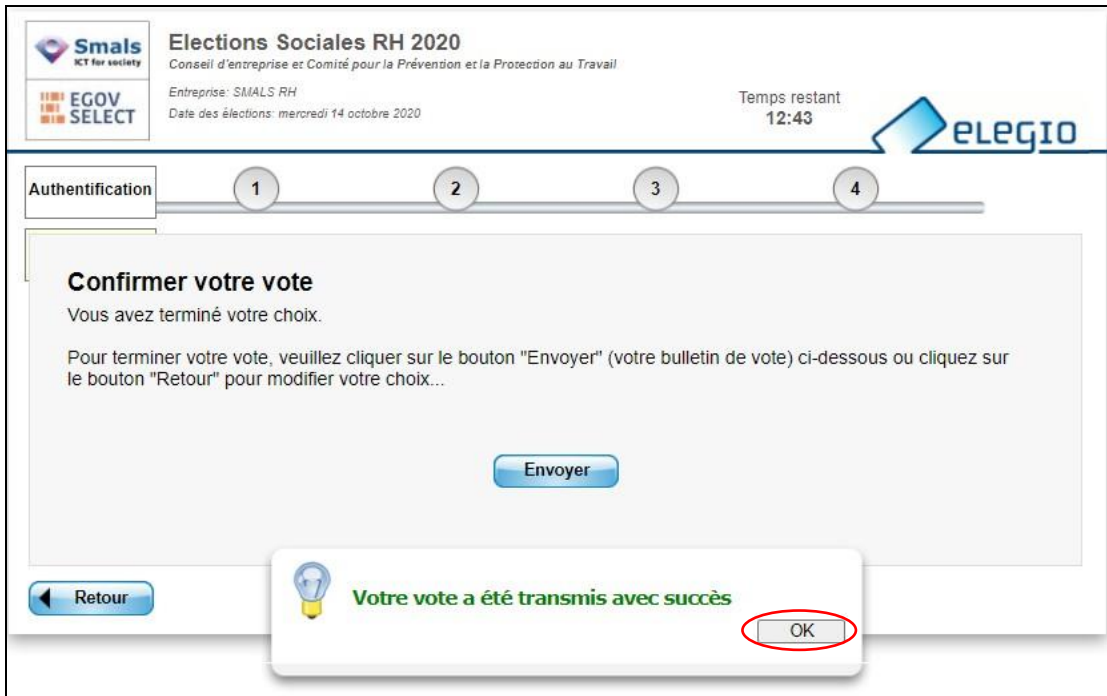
Smals
ICT for society

EGOV SELECT

Elections Sociales RH 2020
Conseil d'entreprise et Comité pour la Prévention et la Protection au Travail

Entreprise: SMALS RH
Date des élections: mercredi 14 octobre 2020

Temps restant
12:43

eLEGIO

Authentification

1

2

3

4

Confirmer votre vote

Vous avez terminé votre choix.

Pour terminer votre vote, veuillez cliquer sur le bouton "Envoyer" (votre bulletin de vote) ci-dessous ou cliquez sur le bouton "Retour" pour modifier votre choix...

Envoyer

Retour

Votre vote a été transmis avec succès

OK